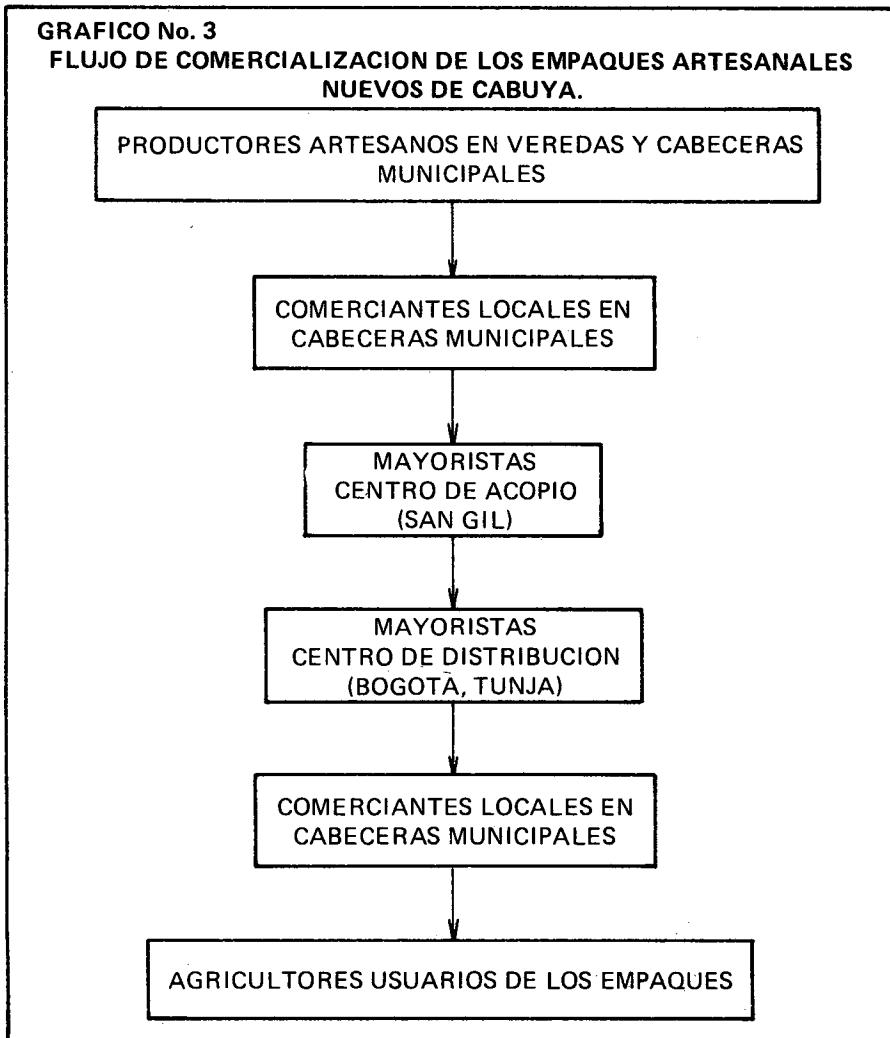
GRAFICO No. 3

FLUJO DE COMERCIALIZACION DE LOS EMPAQUES ARTESANALES NUEVOS DE CABUYA.

PRODUCTORES ARTESANOS EN VEREDAS Y CABECERAS MUNICIPALES

COMERCIANTES LOCALES EN CABECERAS MUNICIPALES

MAYORISTAS
CENTRO DE ACOPIO
(SAN GIL)

MAYORISTAS
CENTRO DE DISTRIBUCION
(BOGOTÁ, TUNJA)

COMERCIANTES LOCALES EN CABECERAS MUNICIPALES

AGRICULTORES USUARIOS DE LOS EMPAQUES